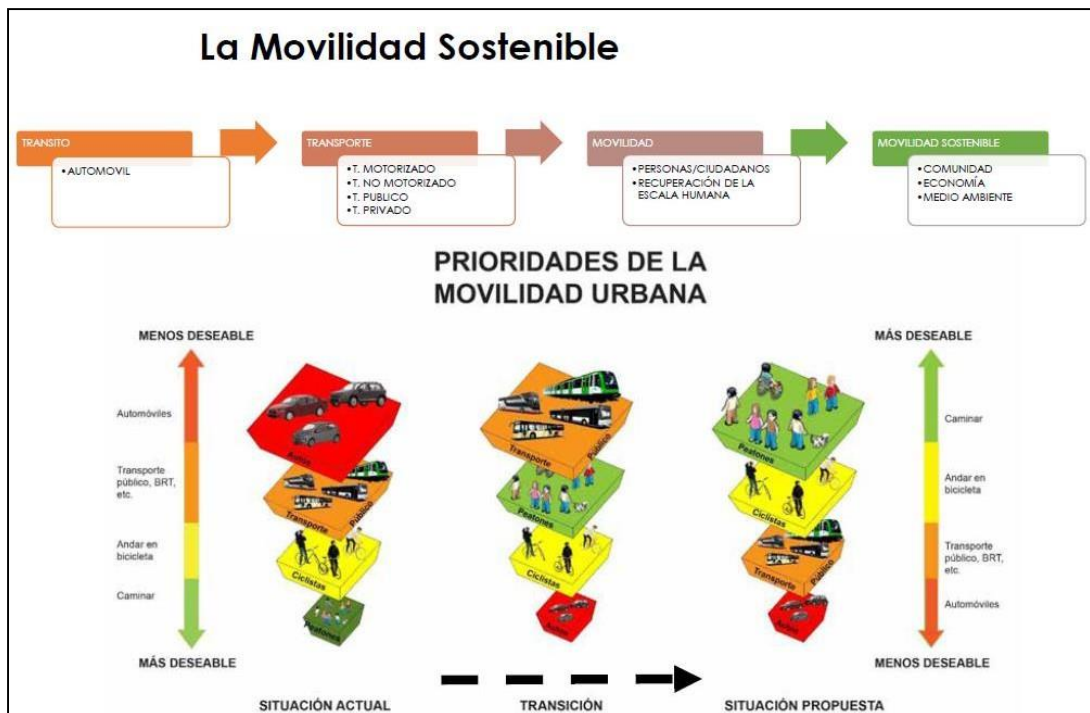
La Movilidad Sostenible

TRANSITO
• AUTOMOVIL

TRANSPORTE
• T. MOTORIZADO
• T. NO MOTORIZADO
• T. PUBLICO
• T. PRIVADO

MOVILIDAD
• PERSONAS/CIUDADANOS
• RECUPERACIÓN DE LA ESCALA HUMANA

MOVILIDAD SOSTENIBLE
• COMUNIDAD
• ECONOMÍA
• MEDIO AMBIENTE

PRIORIDADES DE LA MOVILIDAD URBANA

MENOS DESEABLE

Automóviles

Transporte público, BRT, etc.

Andar en bicicleta

Caminar

MÁS DESEABLE

Autos
Transporte Público
Ciclistas
Peatones

Transporte Público
Peatones
Ciclistas
Autos

Peatones
Ciclistas
Transporte Público
Autos

MÁS DESEABLE

Caminar

Andar en bicicleta

Transporte público, BRT, etc.

Automóviles

MENOS DESEABLE

SITUACIÓN ACTUAL
TRANSICIÓN
SITUACIÓN PROPUESTA